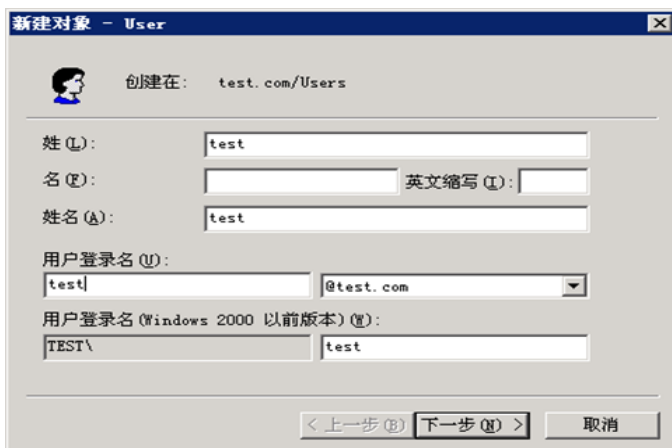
新建对象 - User

创建在:　test.com/Users

姓 (L):　test

名 (F):

英文缩写 (I):

姓名 (A):　test

用户登录名 (U):

test

@test.com

用户登录名 (Windows 2000 以前版本) (W):

TEST\

test

< 上一步 (B)　下一步 (N) >　取消